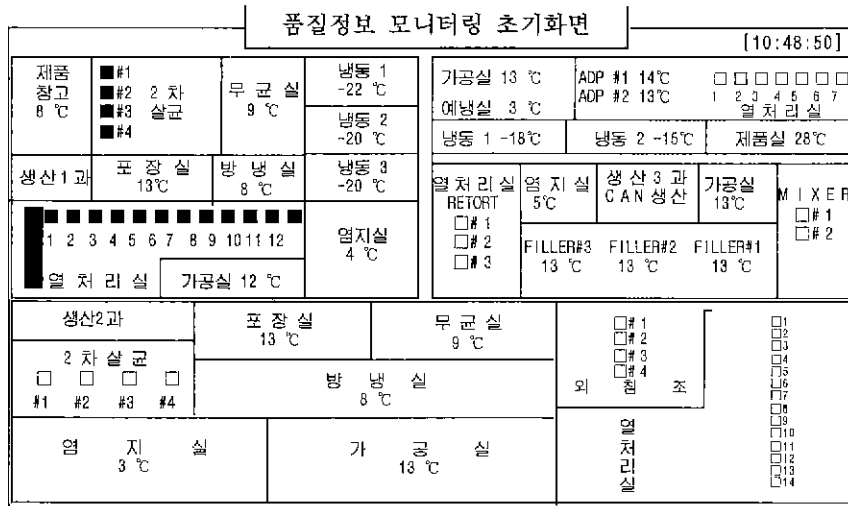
품질정보 모니터링 초기화면

[10:48:50]

제품 창고 8 ℃

■#1 ■#2 2 차 ■#3 살균 ■#4

무 균 실 9 ℃

냉동 1 -22 ℃

냉동 2 -20 ℃

냉동 3 -20 ℃

생산1과

포 장 실 13℃

방 냉 실 8 ℃

1 2 3 4 5 6 7 8 9 10 11 12

열 처 리 실

가공실 12 ℃

염지실 4 ℃

가공실 13 ℃

예냉실 3 ℃

ADP #1 14℃

ADP #2 13℃

□□□□□□□
1 2 3 4 5 6 7
열 처 리 실

냉동 1 -18℃

냉동 2 -15℃

제품실 28℃

열처리실 RETORT
□# 1
□# 2
□# 3

염 지 실 5℃

생산 3 과 CAN 생산

가공실 13℃

MIXER
□# 1
□# 2

FILLER#3 13 ℃

FILLER#2 13 ℃

FILLER#1 13 ℃

생산2과

포 장 실 13 ℃

무 균 실 9 ℃

2 차 살 균
□ □ □ □
#1 #2 #3 #4

방 냉 실 8 ℃

□# 1
□# 2
□# 3
□# 4

외 침 조

□1
□2
□3
□4
□5
□6
□7
□8
□9
□10
□11
□12
□13
□14

염 지 실 3 ℃

가 공 실 13 ℃

열 처 리 실